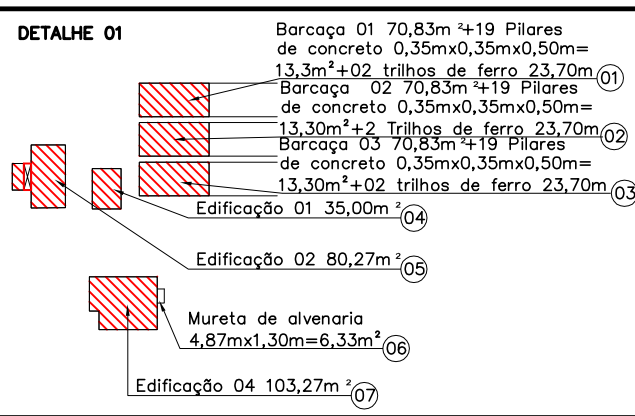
DETALHE 01

Barcaça 01 70,83m ²+19 Pilares de concreto 0,35mx0,35mx0,50m= 13,3m²+02 trilhos de ferro 23,70m 01

Barcaça 02 70,83m ²+19 Pilares de concreto 0,35mx0,35mx0,50m= 13,30m²+2 Trilhos de ferro 23,70m 02

Barcaça 03 70,83m ²+19 Pilares de concreto 0,35mx0,35mx0,50m= 13,30m²+02 trilhos de ferro 23,70m 03

Edificação 01 35,00m ² 04

Edificação 02 80,27m ² 05

Mureta de alvenaria 4,87mx1,30m=6,33m² 06

Edificação 04 103,27m ² 07